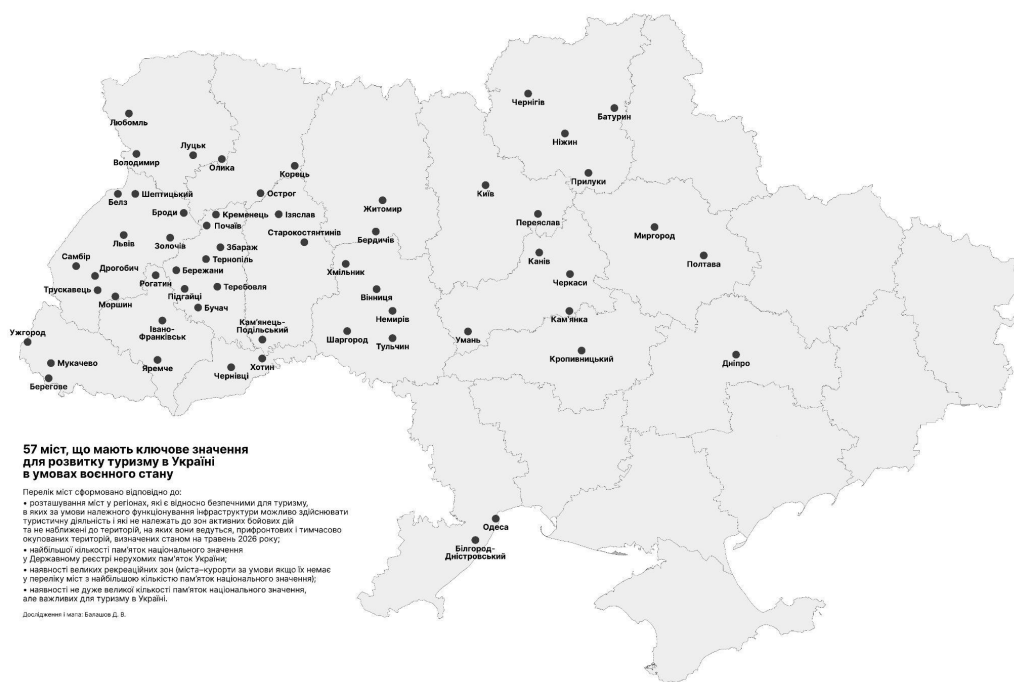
Любомль
Луцьк
Володимир
Олика
Корець
Шептицький
Острог
Белз
Броди
Кременець
Ізяслав
Почаїв
Житомир
Львів
Золочів
Збараж
Старокостянтинів
Бердичів
Самбір
Тернопіль
Дрогобич
Бережани
Хмільник
Трускавець
Рогатин
Теребовля
Моршин
Підгайці
Вінниця
Бучач
Немирів
Івано-Франківськ
Кам'янець-Подільський
Шаргород
Тульчин
Ужгород
Мукачево
Яремче
Хотин
Берегове
Чернівці
Чернігів
Батурин
Ніжин
Прилуки
Київ
Переяслав
Миргород
Канів
Полтава
Черкаси
Кам'янка
Умань
Кропивницький
Дніпро
Одеса
Білгород-Дністровський

57 міст, що мають ключове значення для розвитку туризму в Україні в умовах воєнного стану

Перелік міст сформовано відповідно до:
• розташування міст у регіонах, які є відносно безпечними для туризму, в яких за умови належного функціонування інфраструктури можливо здійснювати туристичну діяльність і які не належать до зон активних бойових дій та не наближені до територій, на яких вони ведуться, прифронтових і тимчасово окупованих територій, визначених станом на травень 2026 року;
• найбільшої кількості пам'яток національного значення у Державному реєстрі нерухомих пам'яток України;
• наявності великих рекреаційних зон (міста–курорти за умови якщо їх немає у переліку міст з найбільшою кількістю пам'яток національного значення);
• наявності не дуже великої кількості пам'яток національного значення, але важливих для туризму в Україні.

Дослідження і мапа: Балашов Д. В.